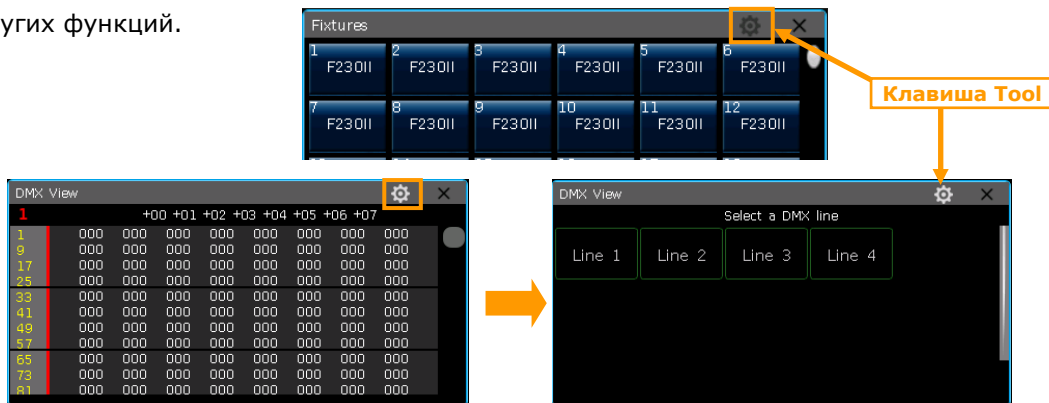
угих функций.

Fixtures

| 1 F230II | 2 F230II | 3 F230II | 4 F230II | 5 F230II | 6 F230II |
|---|---|---|---|---|---|
| 7 F230II | 8 F230II | 9 F230II | 10 F230II | 11 F230II | 12 F230II |

Клавиша Tool

DMX View

| 1 | +00 | +01 | +02 | +03 | +04 | +05 | +06 | +07 |
|---|---|---|---|---|---|---|---|---|
| 1 | 000 | 000 | 000 | 000 | 000 | 000 | 000 | 000 |
| 9 | 000 | 000 | 000 | 000 | 000 | 000 | 000 | 000 |
| 17 | 000 | 000 | 000 | 000 | 000 | 000 | 000 | 000 |
| 25 | 000 | 000 | 000 | 000 | 000 | 000 | 000 | 000 |
| 33 | 000 | 000 | 000 | 000 | 000 | 000 | 000 | 000 |
| 41 | 000 | 000 | 000 | 000 | 000 | 000 | 000 | 000 |
| 49 | 000 | 000 | 000 | 000 | 000 | 000 | 000 | 000 |
| 57 | 000 | 000 | 000 | 000 | 000 | 000 | 000 | 000 |
| 65 | 000 | 000 | 000 | 000 | 000 | 000 | 000 | 000 |
| 73 | 000 | 000 | 000 | 000 | 000 | 000 | 000 | 000 |
| 81 | 000 | 000 | 000 | 000 | 000 | 000 | 000 | 000 |

DMX View

Select a DMX line

Line 1 Line 2 Line 3 Line 4